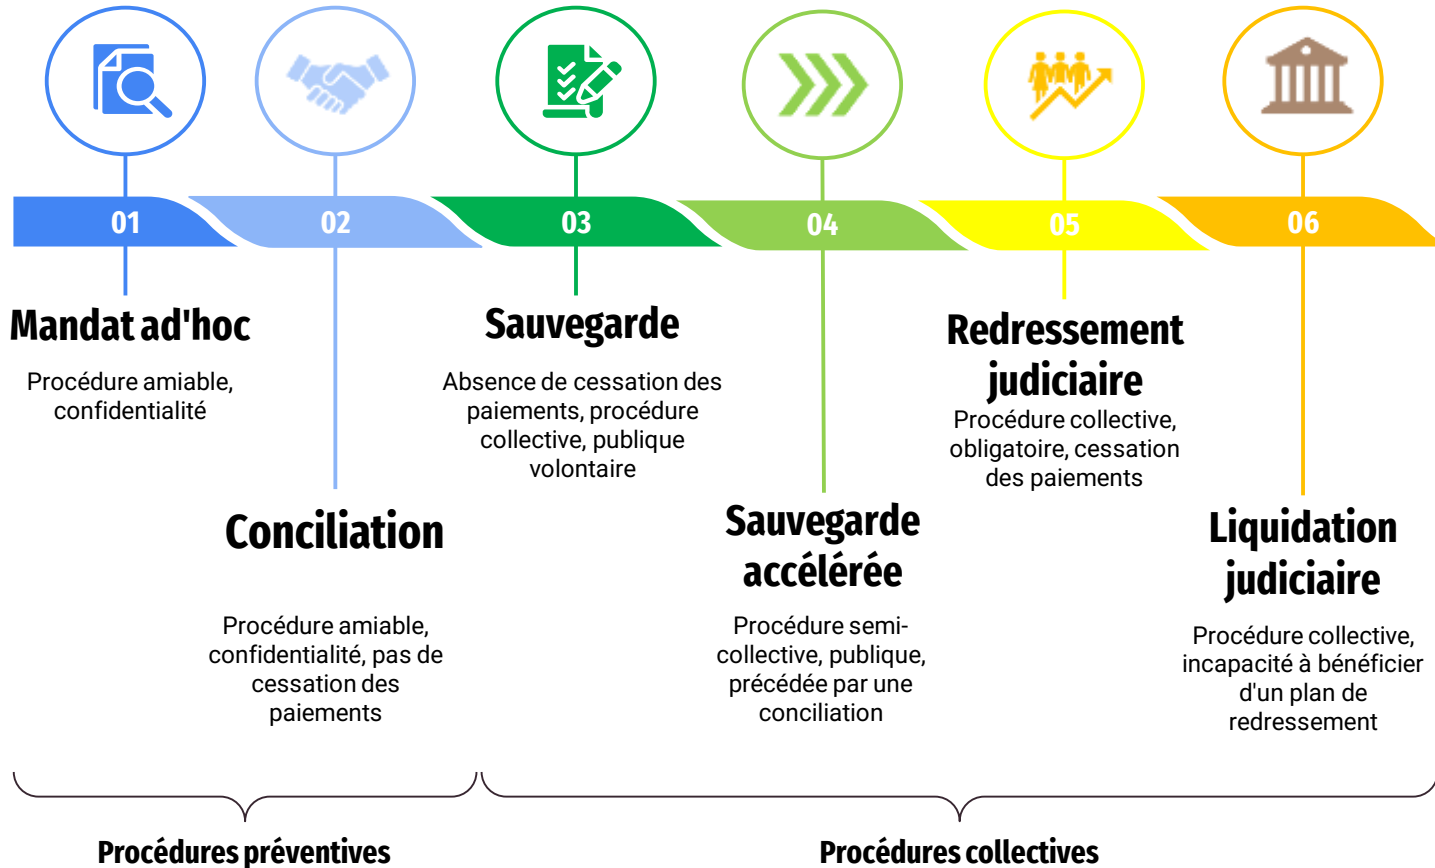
01

02

03

04

05

06

Mandat ad'hoc

Procédure amiable, confidentialité

Conciliation

Procédure amiable, confidentialité, pas de cessation des paiements

Sauvegarde

Absence de cessation des paiements, procédure collective, publique volontaire

Sauvegarde accélérée

Procédure semi-collective, publique, précédée par une conciliation

Redressement judiciaire

Procédure collective, obligatoire, cessation des paiements

Liquidation judiciaire

Procédure collective, incapacité à bénéficier d'un plan de redressement

Procédures préventives

Procédures collectives